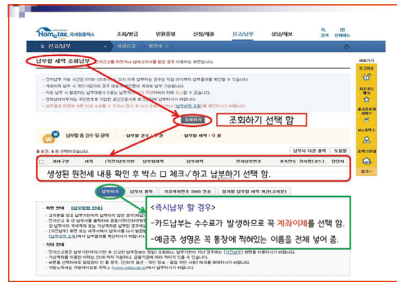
Hometax 국세청홈택스

조회/발급 민원증명 신청/제출 신고/납부 상담/제보

신고/납부

납부할 세액 조회납부

조회하기

조회하기 선택 함

생성된 원천세 내용 확인 후 박스 □ 체크√하고 납부하기 선택 함.

납부하기

<즉시납부 할 경우>

- 카드납부는 수수료가 발생하므로 꼭 계좌이체를 선택 함.

- 예금주 생명은 꼭 통장에 적혀있는 이름을 전체 넣어 줌.